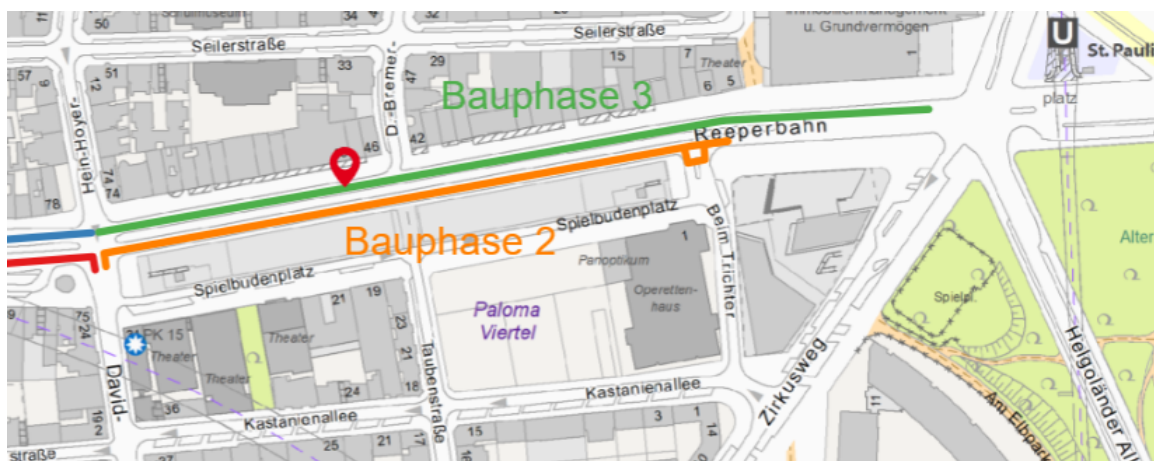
50
34
32
Immobilienmanagement u. Grundvermögen
U
St. Pauli
Seilerstraße
Seilerstraße
57
51
33
29
7
12
Theater
6
5
Hein-Hoyer-
D.-Bremer-
47
Bauphase 3
platz
42
Reeperbahn
46
74
74
78
Spielbudenplatz
Beim Trichter
Bauphase 2
1
Alter
Panoptikum
Spielbudenplatz
Operettenhaus
Paloma Viertel
21
19
Spielpl.
75
24
PK 15
23
Theater
Theater
21
Theater
David-
24
18
Taubenstraße
Zirkusweg
Kastanienallee
Helgoländer All
36
16
Kastanienallee
3
1
11
15
14
Am Elbpark
straße